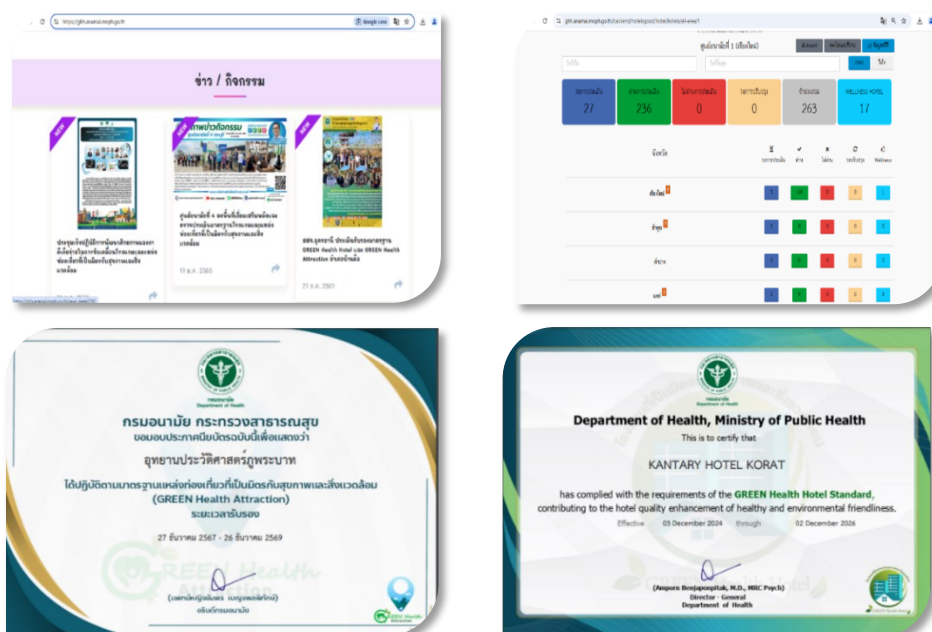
ข่าว / กิจกรรม

ประชุมเชิงปฏิบัติการพัฒนาศักยภาพเจ้าหน้าที่สาธารณสุขเพื่อขับเคลื่อนโรงแรมและแหล่งท่องเที่ยวที่เป็นมิตรกับสุขภาพและสิ่งแวดล้อม

ศูนย์อนามัยที่ 4 ลงพื้นที่เยี่ยมเสริมพลังและตรวจประเมินมาตรฐานโรงแรมและแหล่งท่องเที่ยวที่เป็นมิตรกับสุขภาพและสิ่งแวดล้อม

11 ธ.ค. 2567

สสจ.อุดรธานี ประเมินรับรองมาตรฐาน GREEN Health Hotel และ GREEN Health Attraction จังหวัดน่าน

21 ธ.ค. 2567

27 | 236 | 0 | 0 | 263 | 17

กรมอนามัย
Department of Health

กรมอนามัย กระทรวงสาธารณสุข
ขอมอบประกาศนียบัตรฉบับนี้เพื่อแสดงว่า
อุทยานประวัติศาสตร์ภูพระบาท
ได้ปฏิบัติตามมาตรฐานแหล่งท่องเที่ยวที่เป็นมิตรกับสุขภาพและสิ่งแวดล้อม
(GREEN Health Attraction)
ระยะเวลารับรอง
27 ธันวาคม 2567 - 26 ธันวาคม 2569

อธิบดีกรมอนามัย

Department of Health, Ministry of Public Health
This is to certify that
KANTARY HOTEL KORAT
has complied with the requirements of the GREEN Health Hotel Standard, contributing to the hotel quality enhancement of healthy and environmental friendliness.
Effective 03 December 2024 through 02 December 2026

(Amporn Benjaponpitak, M.D., MRC Psych)
Director - General
Department of Health